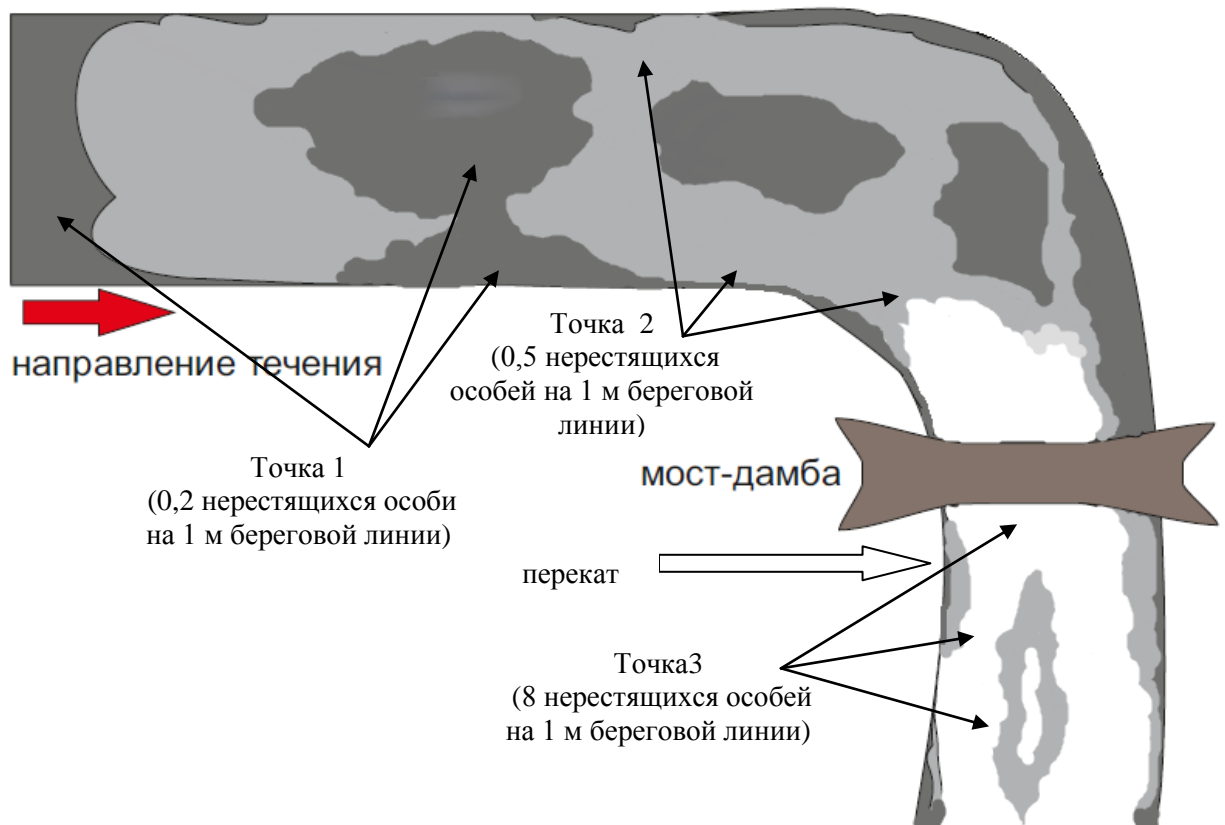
направление течения

Точка 2
(0,5 нерестящихся особей на 1 м береговой линии)

Точка 1
(0,2 нерестящихся особи на 1 м береговой линии)

мост-дамба

перекат

Точка3
(8 нерестящихся особей на 1 м береговой линии)